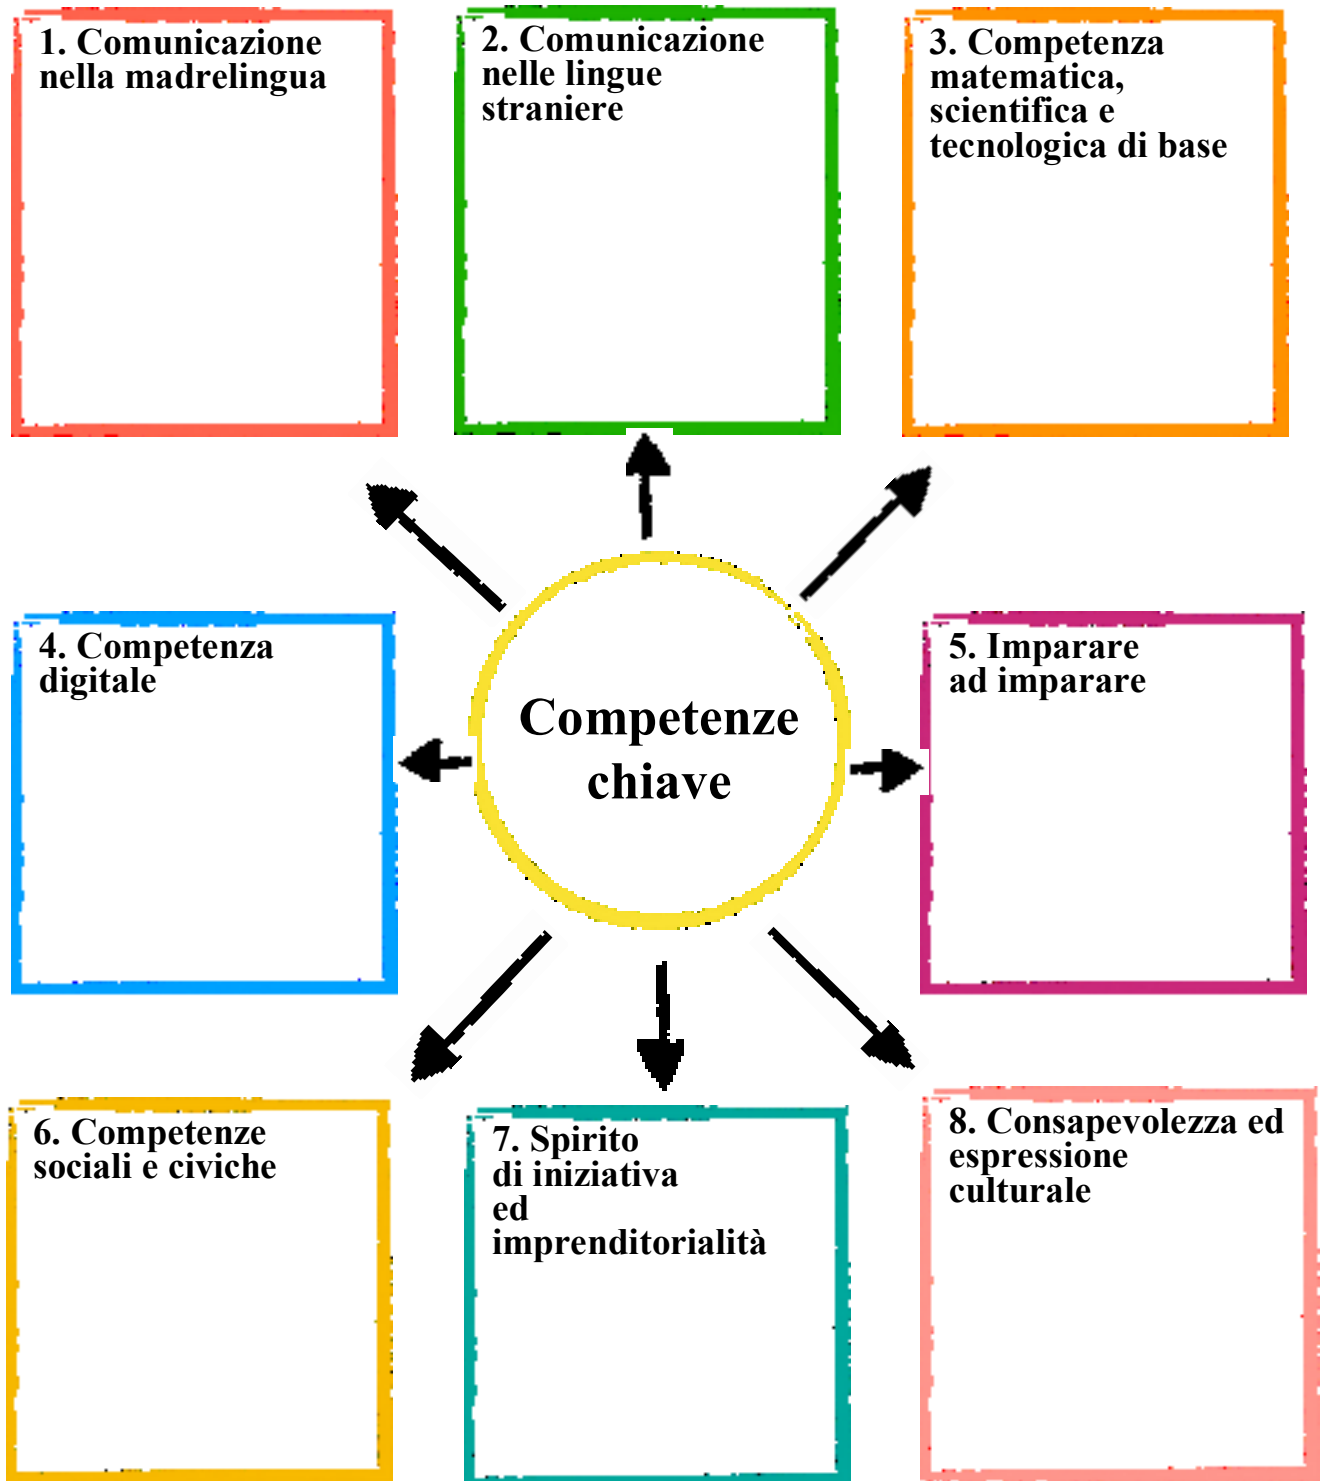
1. Comunicazione nella madrelingua

2. Comunicazione nelle lingue straniere

3. Competenza matematica, scientifica e tecnologica di base

4. Competenza digitale

Competenze chiave

5. Imparare ad imparare

6. Competenze sociali e civiche

7. Spirito di iniziativa ed imprenditorialità

8. Consapevolezza ed espressione culturale